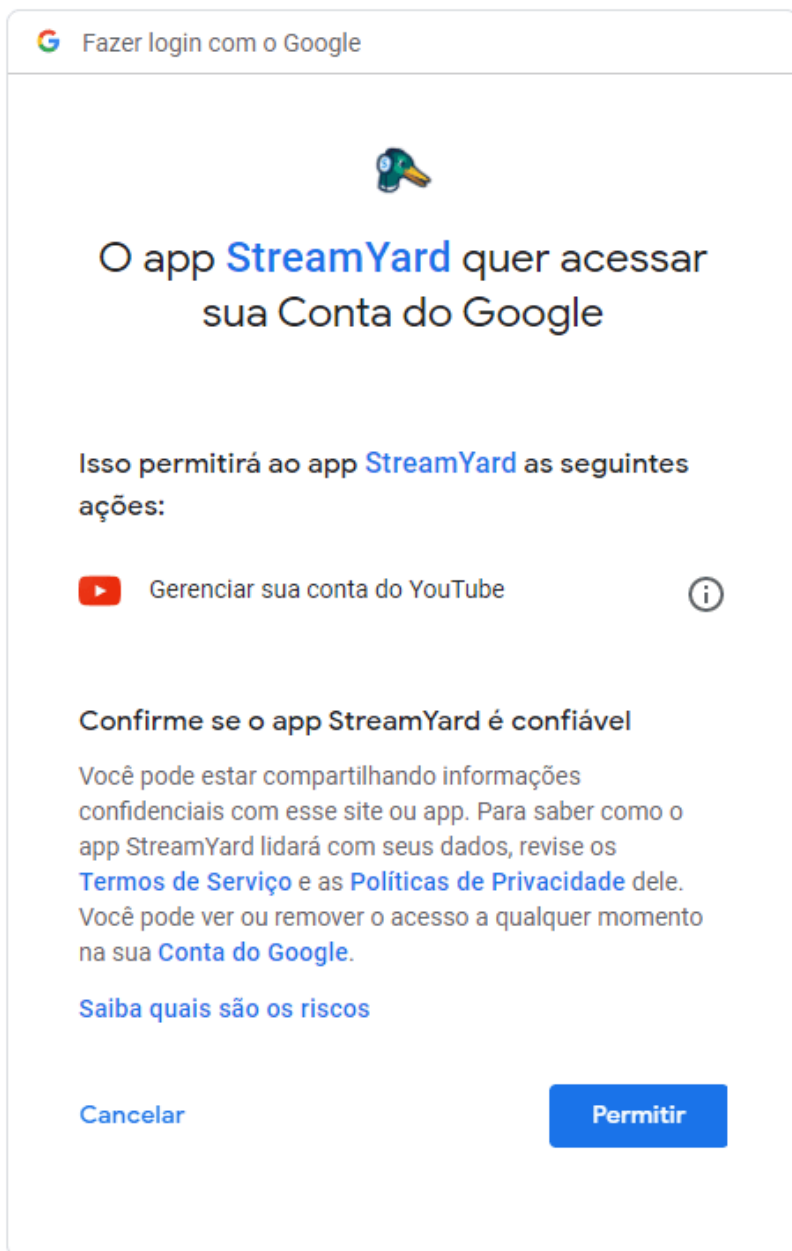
G Fazer login com o Google

O app StreamYard quer acessar sua Conta do Google

Isso permitirá ao app StreamYard as seguintes ações:

Gerenciar sua conta do YouTube

Confirme se o app StreamYard é confiável

Você pode estar compartilhando informações confidenciais com esse site ou app. Para saber como o app StreamYard lidará com seus dados, revise os Termos de Serviço e as Políticas de Privacidade dele. Você pode ver ou remover o acesso a qualquer momento na sua Conta do Google.

Saiba quais são os riscos

Cancelar

Permitir